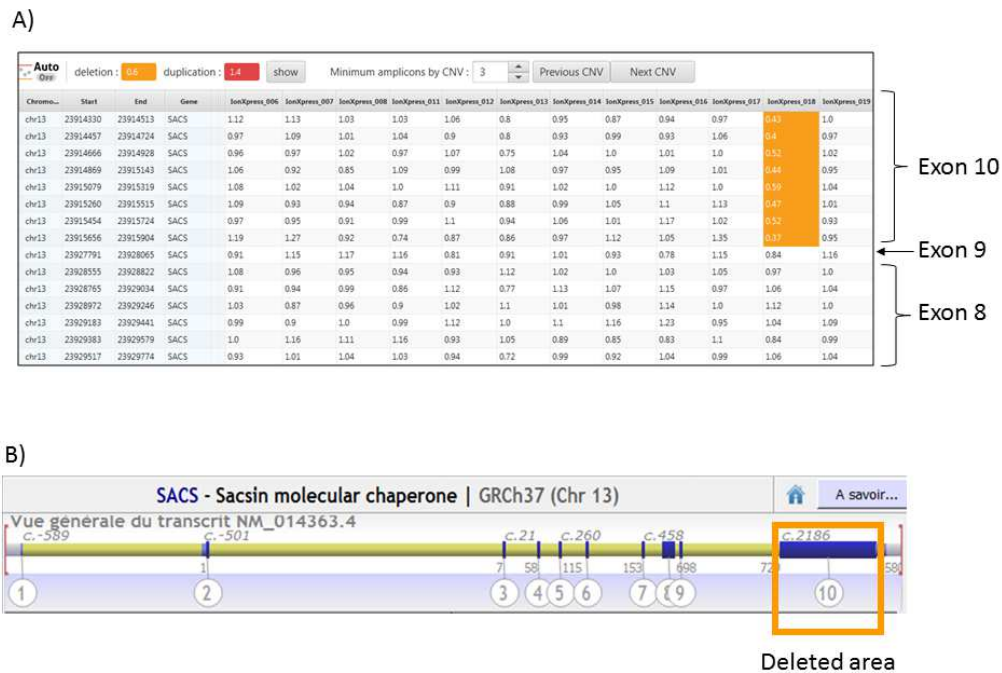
A)

Auto OFF deletion : 0.6 duplication : 1.4 show Minimum amplicons by CNV : 3 Previous CNV Next CNV

| Chromo... | Start | End | Gene | IonXpress_006 | IonXpress_007 | IonXpress_008 | IonXpress_011 | IonXpress_012 | IonXpress_013 | IonXpress_014 | IonXpress_015 | IonXpress_016 | IonXpress_017 | IonXpress_018 | IonXpress_019 |
|---|---|---|---|---|---|---|---|---|---|---|---|---|---|---|---|
| chr13 | 23914330 | 23914513 | SACS | 1.12 | 1.13 | 1.03 | 1.03 | 1.06 | 0.8 | 0.95 | 0.87 | 0.94 | 0.97 | 0.43 | 1.0 |
| chr13 | 23914457 | 23914724 | SACS | 0.97 | 1.09 | 1.01 | 1.04 | 0.9 | 0.8 | 0.93 | 0.99 | 0.93 | 1.06 | 0.4 | 0.97 |
| chr13 | 23914666 | 23914928 | SACS | 0.96 | 0.97 | 1.02 | 0.97 | 1.07 | 0.75 | 1.04 | 1.0 | 1.01 | 1.0 | 0.52 | 1.02 |
| chr13 | 23914869 | 23915143 | SACS | 1.06 | 0.92 | 0.85 | 1.09 | 0.99 | 1.08 | 0.97 | 0.95 | 1.09 | 1.01 | 0.44 | 0.95 |
| chr13 | 23915079 | 23915319 | SACS | 1.08 | 1.02 | 1.04 | 1.0 | 1.11 | 0.91 | 1.02 | 1.0 | 1.12 | 1.0 | 0.59 | 1.04 |
| chr13 | 23915260 | 23915515 | SACS | 1.09 | 0.93 | 0.94 | 0.87 | 0.9 | 0.88 | 0.99 | 1.05 | 1.1 | 1.13 | 0.47 | 1.01 |
| chr13 | 23915454 | 23915724 | SACS | 0.97 | 0.95 | 0.91 | 0.99 | 1.1 | 0.94 | 1.06 | 1.01 | 1.17 | 1.02 | 0.52 | 0.93 |
| chr13 | 23915656 | 23915904 | SACS | 1.19 | 1.27 | 0.92 | 0.74 | 0.87 | 0.86 | 0.97 | 1.12 | 1.05 | 1.35 | 0.37 | 0.95 |
| chr13 | 23927791 | 23928065 | SACS | 0.91 | 1.15 | 1.17 | 1.16 | 0.81 | 0.91 | 1.01 | 0.93 | 0.78 | 1.15 | 0.84 | 1.16 |
| chr13 | 23928555 | 23928822 | SACS | 1.08 | 0.96 | 0.95 | 0.94 | 0.93 | 1.12 | 1.02 | 1.0 | 1.03 | 1.05 | 0.97 | 1.0 |
| chr13 | 23928765 | 23929034 | SACS | 0.91 | 0.94 | 0.99 | 0.86 | 1.12 | 0.77 | 1.13 | 1.07 | 1.15 | 0.97 | 1.06 | 1.04 |
| chr13 | 23928972 | 23929246 | SACS | 1.03 | 0.87 | 0.96 | 0.9 | 1.02 | 1.1 | 1.01 | 0.98 | 1.14 | 1.0 | 1.12 | 1.0 |
| chr13 | 23929183 | 23929441 | SACS | 0.99 | 0.9 | 1.0 | 0.99 | 1.12 | 1.0 | 1.1 | 1.16 | 1.23 | 0.95 | 1.04 | 1.09 |
| chr13 | 23929383 | 23929579 | SACS | 1.0 | 1.16 | 1.11 | 1.16 | 0.93 | 1.05 | 0.89 | 0.85 | 0.83 | 1.1 | 0.84 | 0.99 |
| chr13 | 23929517 | 23929774 | SACS | 0.93 | 1.01 | 1.04 | 1.03 | 0.94 | 0.72 | 0.99 | 0.92 | 1.04 | 0.99 | 1.06 | 1.04 |

Exon 10
Exon 9
Exon 8

B)

SACS - Sacsin molecular chaperone | GRCh37 (Chr 13) A savoir...

Vue générale du transcrit NM_014363.4

c.-589 c.-501 c.21 c.260 c.458 c.2186

1 7 58 115 153 698 72 58

1 2 3 4 5 6 7 8 9 10

Deleted area